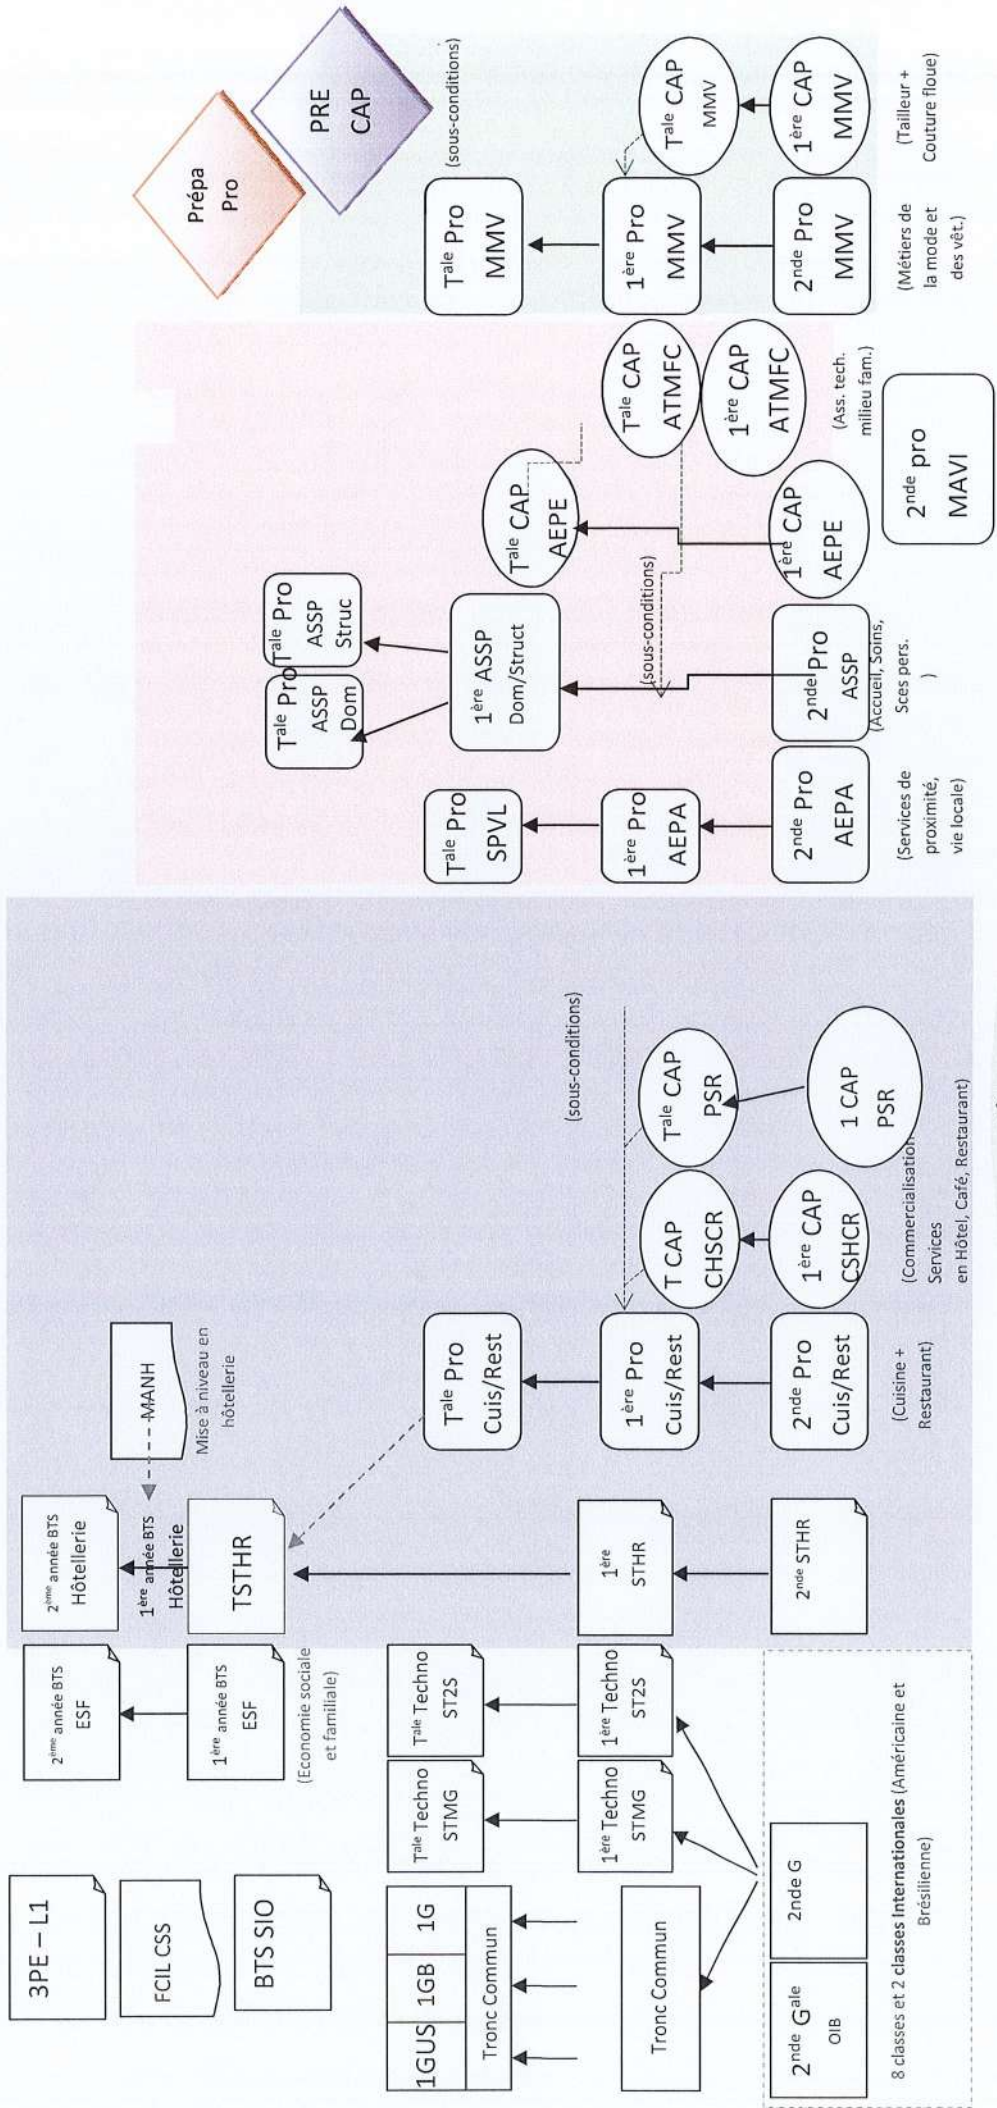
3PE – L1

FCIL CSS

BTS SIO

1GUS | 1GB | 1G

Tronc Commun

Tronc Commun

2nde G$^{ale}$ OIB

2nde G

8 classes et 2 classes Internationales (Américaine et Brésilienne)

T$^{ale}$ Techno STMG

T$^{ale}$ Techno ST2S

1$^{ère}$ Techno STMG

1$^{ère}$ Techno ST2S

2$^{ème}$ année BTS ESF

1$^{ère}$ année BTS ESF

(Economie sociale et familiale)

2$^{ème}$ année BTS Hôtellerie

1$^{ère}$ année BTS Hôtellerie

TSTHR

1$^{ère}$ STHR

2$^{nde}$ STHR

MANH

Mise à niveau en hôtellerie

T$^{ale}$ Pro Cuis/Rest

1$^{ère}$ Pro Cuis/Rest

2$^{nde}$ Pro Cuis/Rest

(Cuisine + Restaurant)

T CAP CHSCR

1$^{ère}$ CAP CSHCR

(Commercialisation Services en Hôtel, Café, Restaurant)

T$^{ale}$ CAP PSR

1 CAP PSR

(sous-conditions)

T$^{ale}$ Pro SPVL

1$^{ère}$ Pro AEPA

2$^{nde}$ Pro AEPA

(Services de proximité, vie locale)

T$^{ale}$ Pro ASSP Dom

T$^{ale}$ Pro ASSP Struc

1$^{ère}$ ASSP Dom/Struct

2$^{nde}$ Pro ASSP

(Accueil, Soins, Sces pers. )

(sous-conditions)

T$^{ale}$ CAP AEPE

1$^{ère}$ CAP AEPE

T$^{ale}$ CAP ATMFC

1$^{ère}$ CAP ATMFC

(Ass. tech. milieu fam.)

2$^{nde}$ pro MAVI

T$^{ale}$ Pro MMV

1$^{ère}$ Pro MMV

2$^{nde}$ Pro MMV

(Métiers de la mode et des vêt.)

T$^{ale}$ CAP MMV

1$^{ère}$ CAP MMV

(Tailleur + Couture floue)

(sous-conditions)

Prépa Pro

PRE CAP